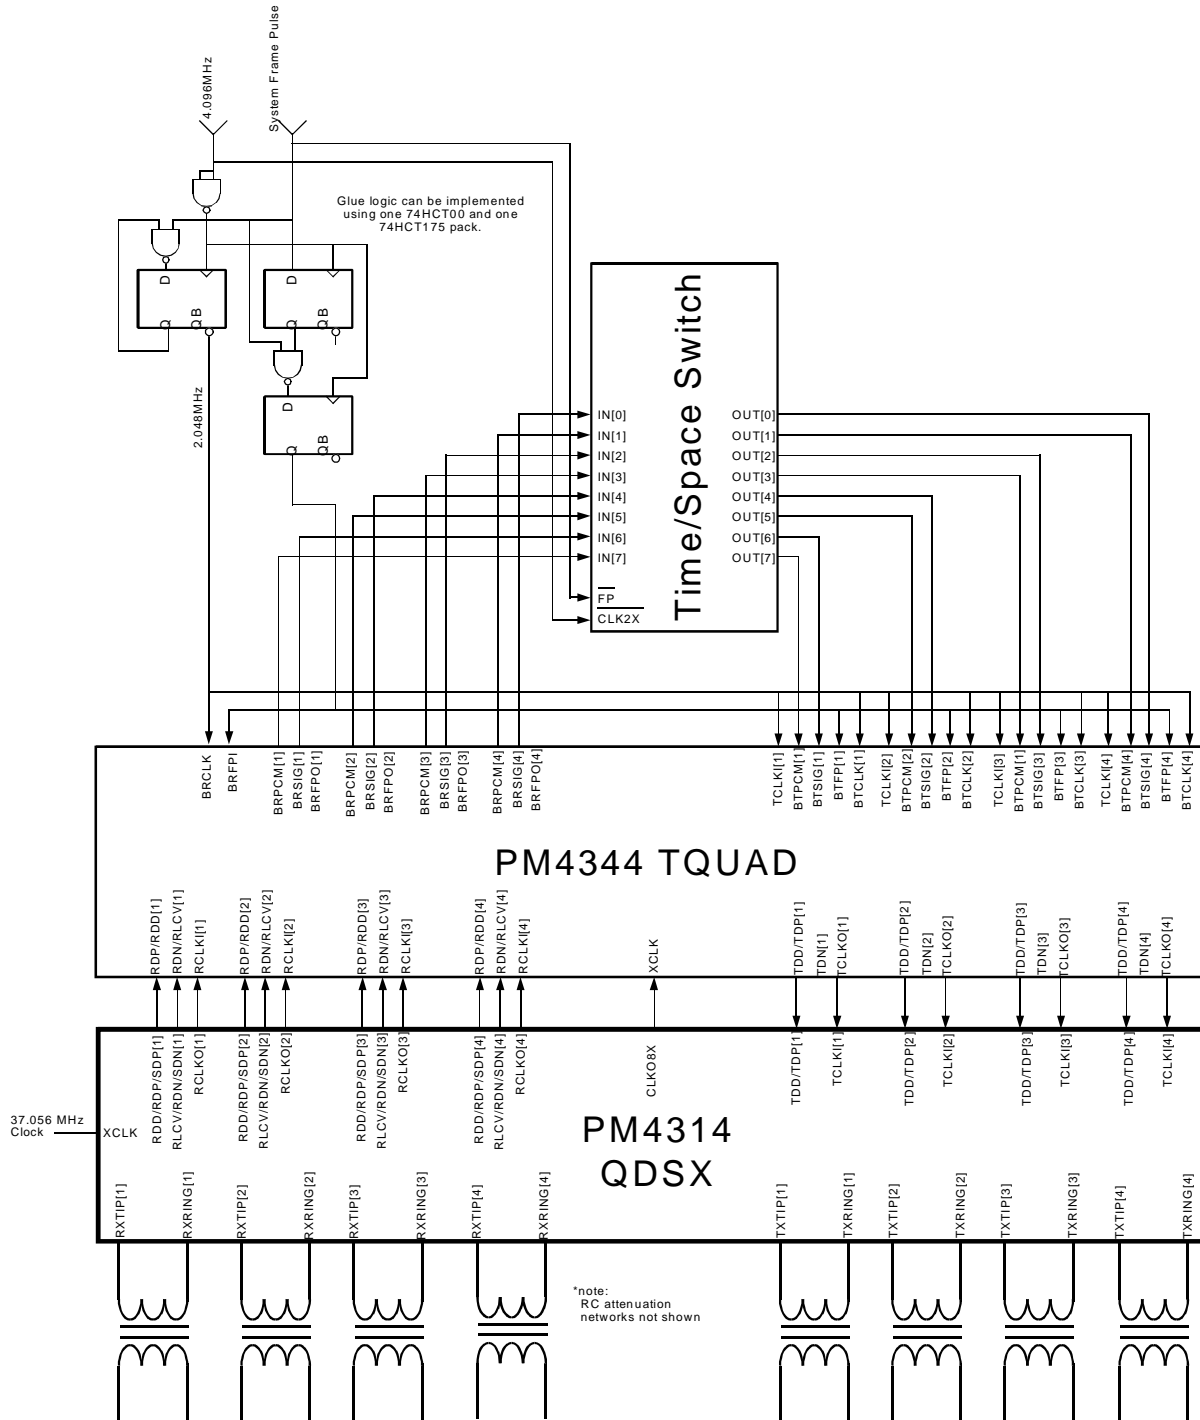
4.096MHz

System Frame Pulse

Glue logic can be implemented using one 74HCT00 and one 74HCT175 pack.

D
Q QB

D
Q QB

D
Q QB

2.048MHz

Time/Space Switch

IN[0]
IN[1]
IN[2]
IN[3]
IN[4]
IN[5]
IN[6]
IN[7]

$\overline{FP}$
CLK2X

OUT[0]
OUT[1]
OUT[2]
OUT[3]
OUT[4]
OUT[5]
OUT[6]
OUT[7]

BRCLK
BRFPI
BRPCM[1]
BRSIG[1]
BRFPO[1]
BRPCM[2]
BRSIG[2]
BRFPO[2]
BRPCM[3]
BRSIG[3]
BRFPO[3]
BRPCM[4]
BRSIG[4]
BRFPO[4]

TCLKI[1]
BTPCM[1]
BTSIG[1]
BTFP[1]
BTCLK[1]
TCLKI[2]
BTPCM[2]
BTSIG[2]
BTFP[2]
BTCLK[2]
TCLKI[3]
BTPCM[3]
BTSIG[3]
BTFP[3]
BTCLK[3]
TCLKI[4]
BTPCM[4]
BTSIG[4]
BTFP[4]
BTCLK[4]

PM4344 TQUAD

RDP/RDD[1]
RDN/RLCV[1]
RCLKI[1]
RDP/RDD[2]
RDN/RLCV[2]
RCLKI[2]
RDP/RDD[3]
RDN/RLCV[3]
RCLKI[3]
RDP/RDD[4]
RDN/RLCV[4]
RCLKI[4]
XCLK
TDD/TDP[1]
TDN[1]
TCLKO[1]
TDD/TDP[2]
TDN[2]
TCLKO[2]
TDD/TDP[3]
TDN[3]
TCLKO[3]
TDD/TDP[4]
TDN[4]
TCLKO[4]

RDD/RDP/SDP[1]
RLCV/RDN/SDN[1]
RCLKO[1]
RDD/RDP/SDP[2]
RLCV/RDN/SDN[2]
RCLKO[2]
RDD/RDP/SDP[3]
RLCV/RDN/SDN[3]
RCLKO[3]
RDD/RDP/SDP[4]
RLCV/RDN/SDN[4]
RCLKO[4]
CLKO8X
TDD/TDP[1]
TCLKI[1]
TDD/TDP[2]
TCLKI[2]
TDD/TDP[3]
TCLKI[3]
TDD/TDP[4]
TCLKI[4]

37.056 MHz Clock
XCLK

PM4314
QDSX

RXTIP[1]
RXRING[1]
RXTIP[2]
RXRING[2]
RXTIP[3]
RXRING[3]
RXTIP[4]
RXRING[4]
TXTIP[1]
TXRING[1]
TXTIP[2]
TXRING[2]
TXTIP[3]
TXRING[3]
TXTIP[4]
TXRING[4]

*note:
RC attenuation networks not shown